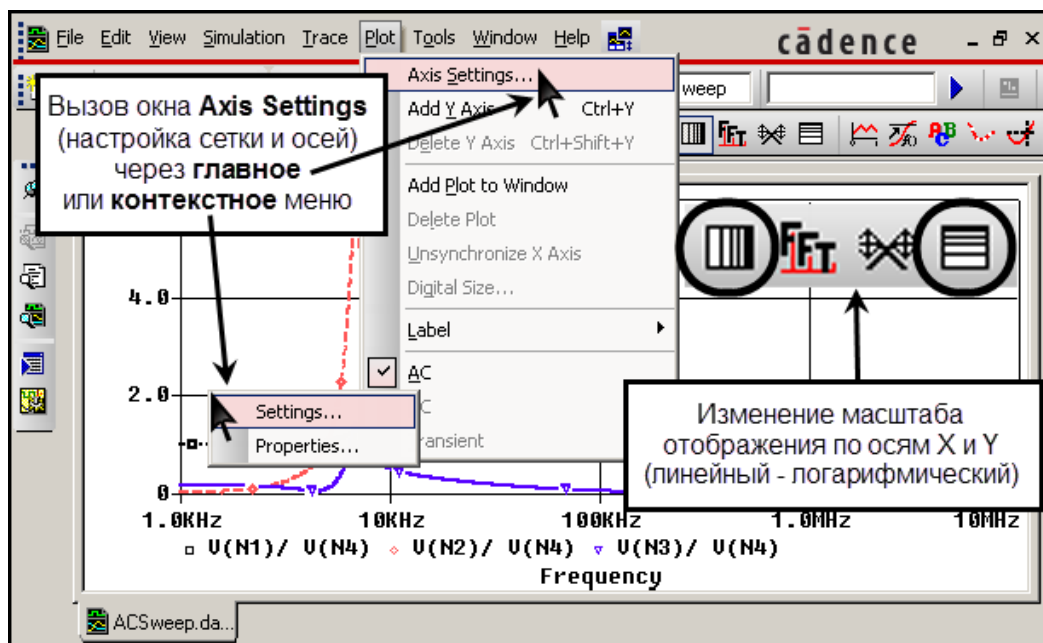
File Edit View Simulation Trace Plot Tools Window Help

cādence

Axis Settings...
Add Y Axis Ctrl+Y
Delete Y Axis Ctrl+Shift+Y
Add Plot to Window
Delete Plot
Unsynchronize X Axis
Digital Size...
Label
AC
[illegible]C
Transient

weep

Вызов окна **Axis Settings** (настройка сетки и осей) через **главное** или **контекстное** меню

Settings...
Properties...

Изменение масштаба отображения по осям X и Y (линейный - логарифмический)

4.0
2.0
0
1.0KHz 10KHz 100KHz 1.0MHz 10MHz
V(N1)/ V(N4) V(N2)/ V(N4) V(N3)/ V(N4)
Frequency

ACSweep.da...